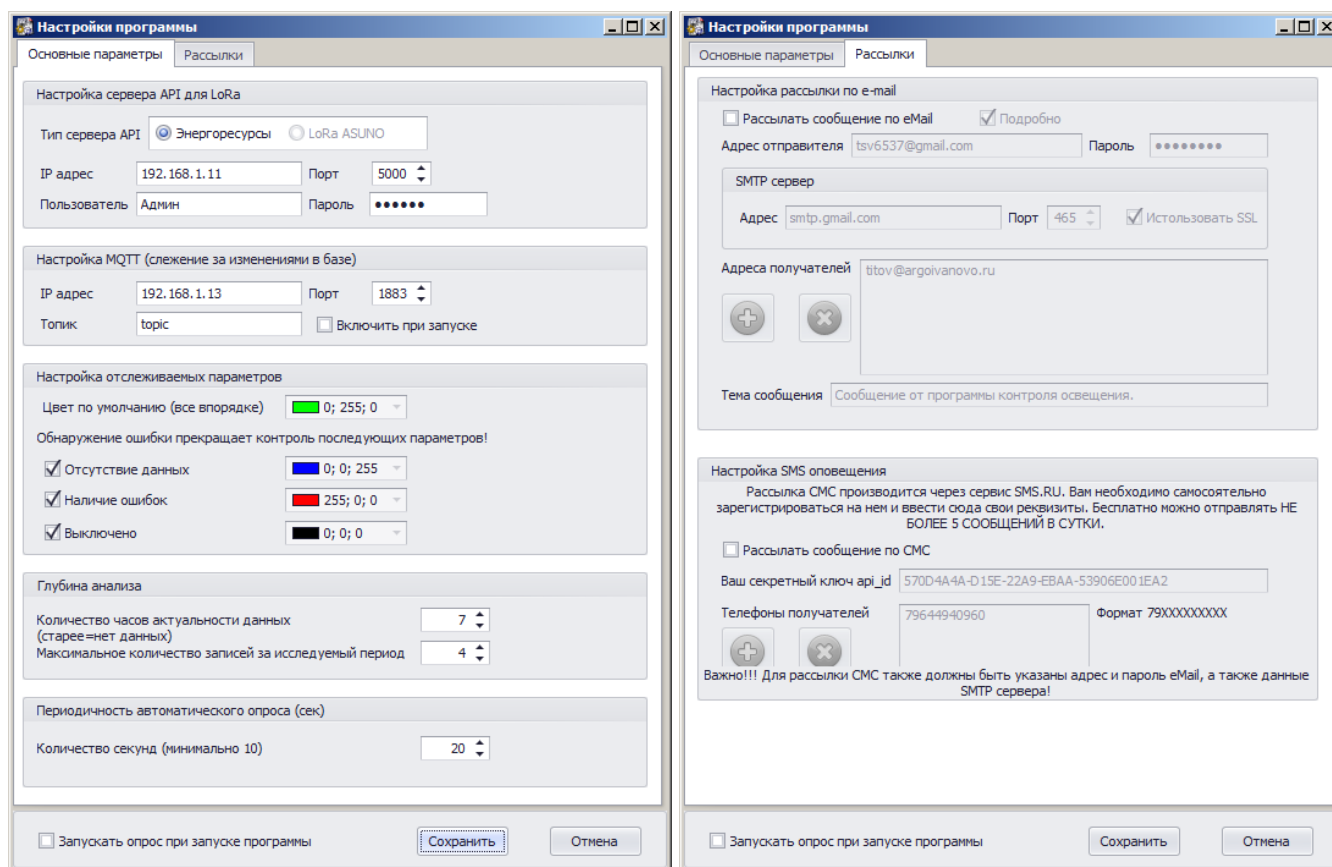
Настройки программы

Основные параметры | Рассылки

Настройка сервера API для LoRa

Тип сервера API  Энергоресурсы  LoRa ASUNO

IP адрес 192.168.1.11  Порт 5000

Пользователь Админ  Пароль ••••••

Настройка MQTT (слежение за изменениями в базе)

IP адрес 192.168.1.13  Порт 1883

Топик topic  Включить при запуске

Настройка отслеживаемых параметров

Цвет по умолчанию (все впорядке) 0; 255; 0

Обнаружение ошибки прекращает контроль последующих параметров!

Отсутствие данных 0; 0; 255

Наличие ошибок 255; 0; 0

Выключено 0; 0; 0

Глубина анализа

Количество часов актуальности данных (старее=нет данных) 7

Максимальное количество записей за иследуемый период 4

Периодичность автоматического опроса (сек)

Количество секунд (минимально 10) 20

Запускать опрос при запуске программы  Сохранить  Отмена

Настройки программы

Основные параметры | Рассылки

Настройка рассылки по e-mail

Рассылать сообщение по eMail  Подробно

Адрес отправителя tsv6537@gmail.com  Пароль ••••••••

SMTP сервер

Адрес smtp.gmail.com  Порт 465  Использовать SSL

Адреса получателей titov@argoivanovo.ru

Тема сообщения Сообщение от программы контроля освещения.

Настройка SMS оповещения

Рассылка СМС производится через сервис SMS.RU. Вам необходимо самосоятельно зарегистрироваться на нем и ввести сюда свои реквизиты. Бесплатно можно отправлять НЕ БОЛЕЕ 5 СООБЩЕНИЙ В СУТКИ.

Рассылать сообщение по СМС

Ваш секретный ключ api_id 570D4A4A-D15E-22A9-EBAA-53906E001EA2

Телефоны получателей 79644940960  Формат 79XXXXXXXXX

Важно!!! Для рассылки СМС также должны быть указаны адрес и пароль eMail, а также данные SMTP сервера!

Запускать опрос при запуске программы  Сохранить  Отмена